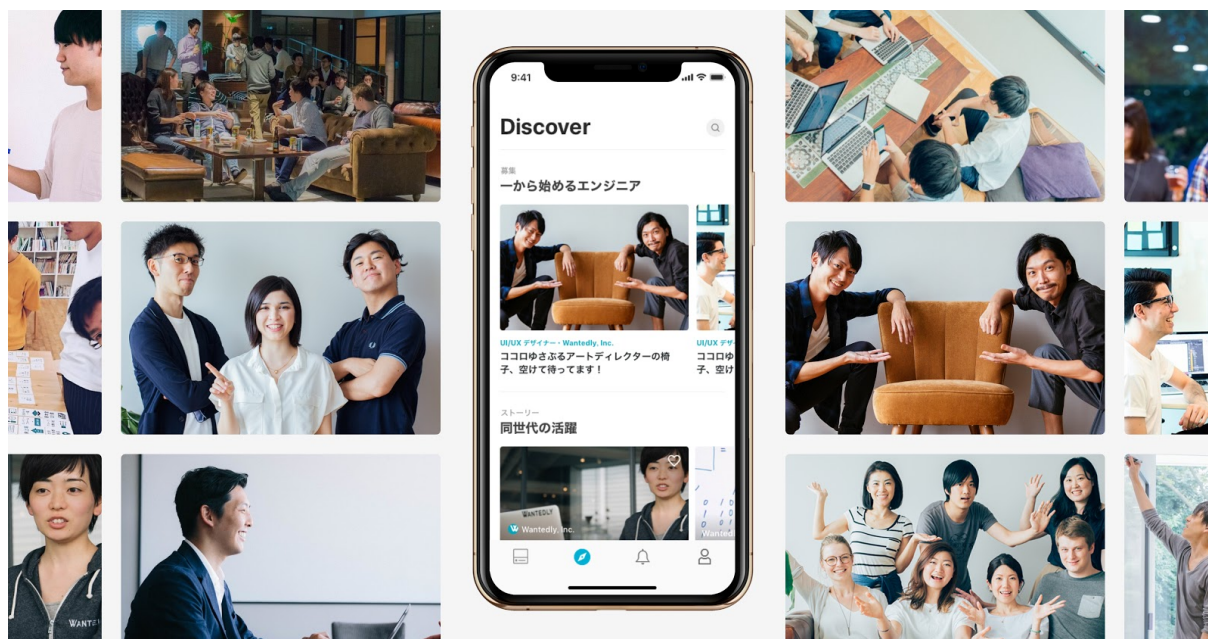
9:41

Discover

募集
一から始めるエンジニア

UI/UX デザイナー · Wantedly, Inc.
ココロゆさぶるアートディレクターの椅子、空けて待ってます！

UI/UX デザ
ココロゆ
子、空け

ストーリー
同世代の活躍

WANTEDLY
Wantedly, Inc.

Wantedl

WANTED